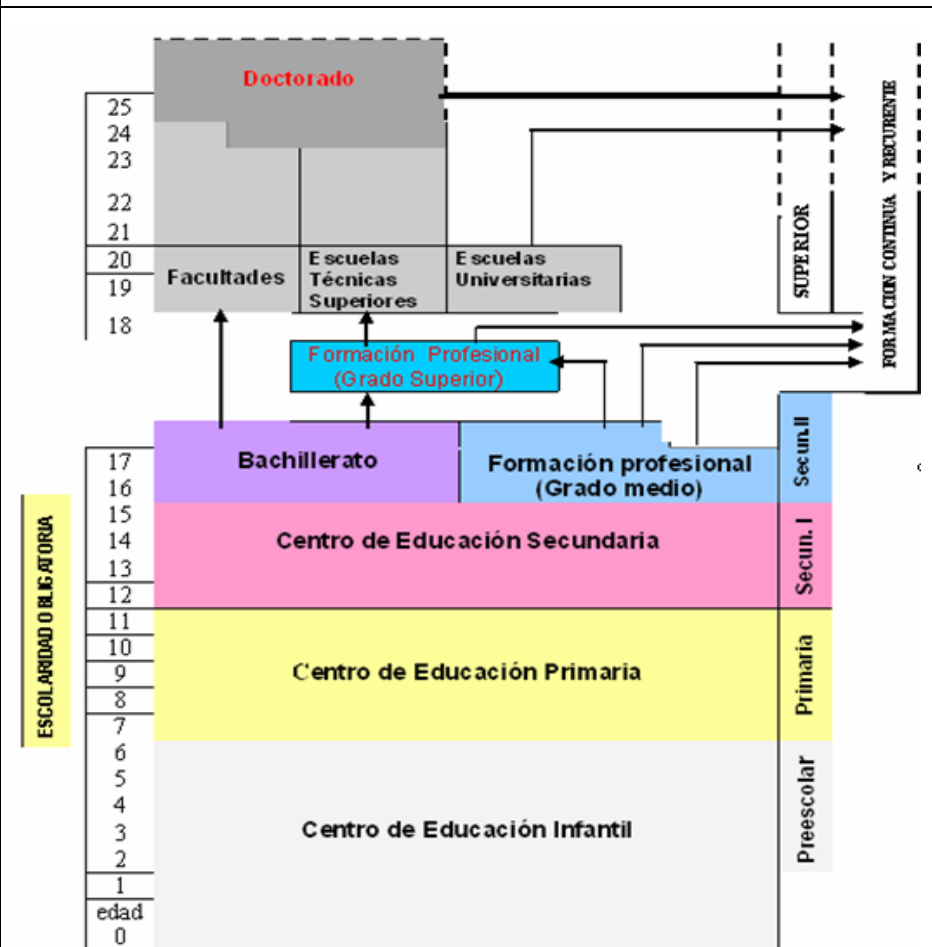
Doctorado

25
24
23
22
21
20
19
18

Facultades

Escuelas Técnicas Superiores

Escuelas Universitarias

SUPERIOR

FORMACION CONTINUA Y RECURENTE

Formación Profesional
(Grado Superior)

17
16

Bachillerato

Formación profesional
(Grado medio)

Secun.II

15
14
13
12

Centro de Educación Secundaria

Secun. I

ESCOLARIDAD OBLIGATORIA

11
10
9
8
7

Centro de Educación Primaria

Primaria

6
5
4
3
2
1
edad
0

Centro de Educación Infantil

Preescolar